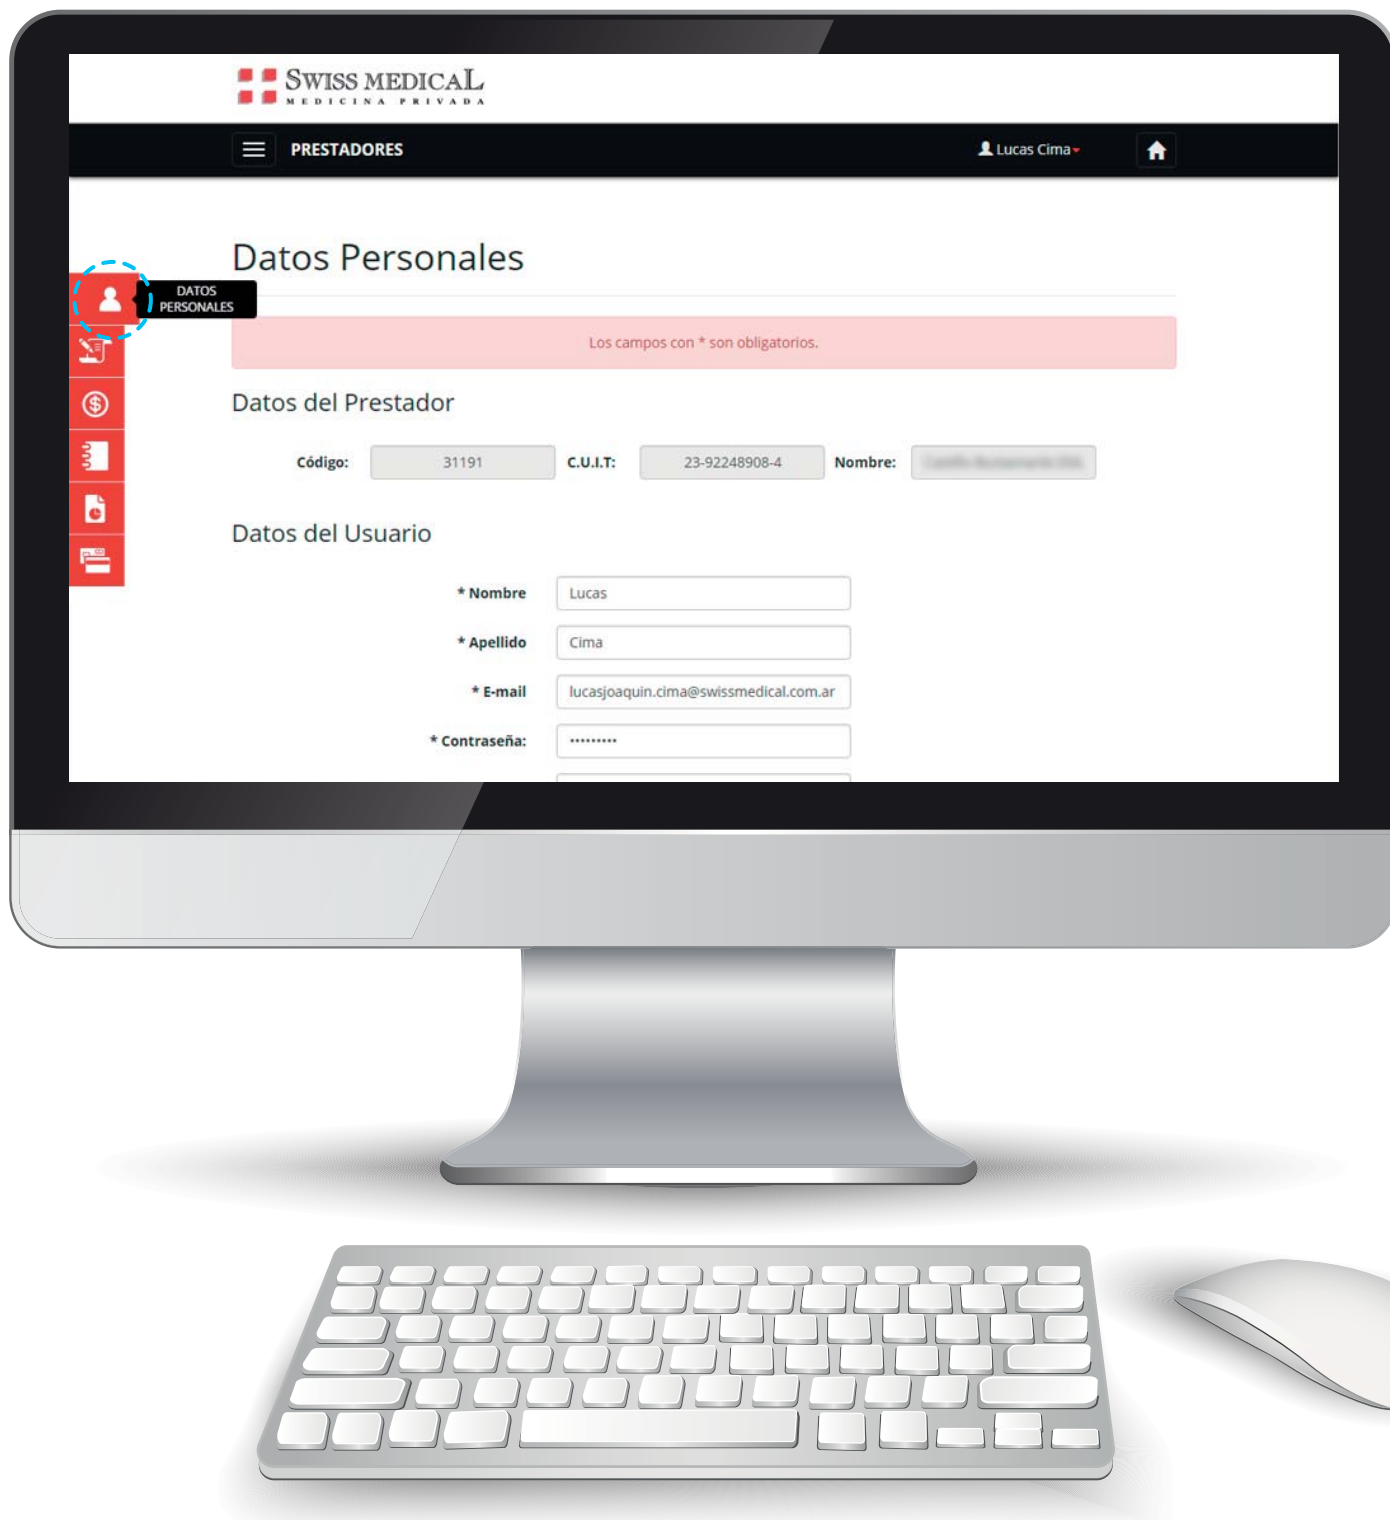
SWISS MEDICAL
MEDICINA PRIVADA

PRESTADORES

Lucas Cima

DATOS PERSONALES

Datos Personales

Los campos con * son obligatorios.

Datos del Prestador

Código: 31191 C.U.I.T: 23-92248908-4 Nombre: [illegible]

Datos del Usuario

* Nombre Lucas

* Apellido Cima

* E-mail lucasjoaquin.cima@swissmedical.com.ar

* Contraseña: •••••••••